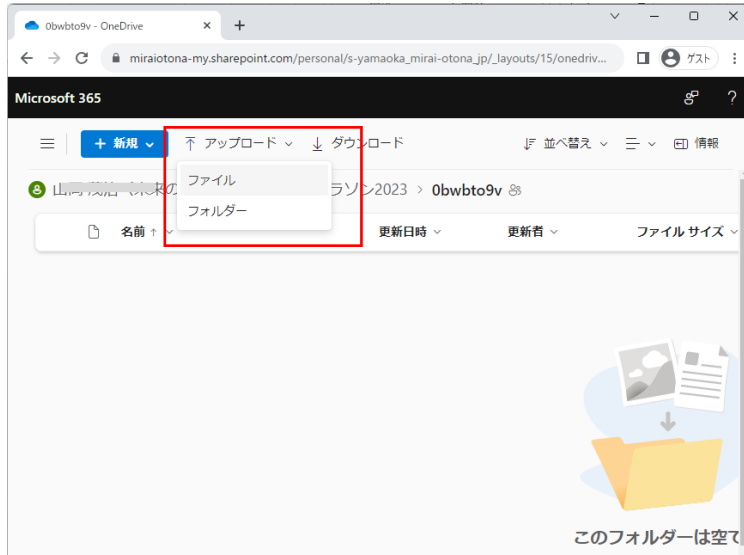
0bwbto9v - OneDrive ×

+

miraiotona-my.sharepoint.com/personal/s-yamaoka_mirai-otona_jp/_layouts/15/onedriv...

ゲスト

Microsoft 365

+ 新規

アップロード

ダウンロード

並べ替え

情報

ファイル

フォルダー

山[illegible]ラソン2023 > 0bwbto9v

名前 ↑

更新日時

更新者

ファイル サイズ

このフォルダーは空で